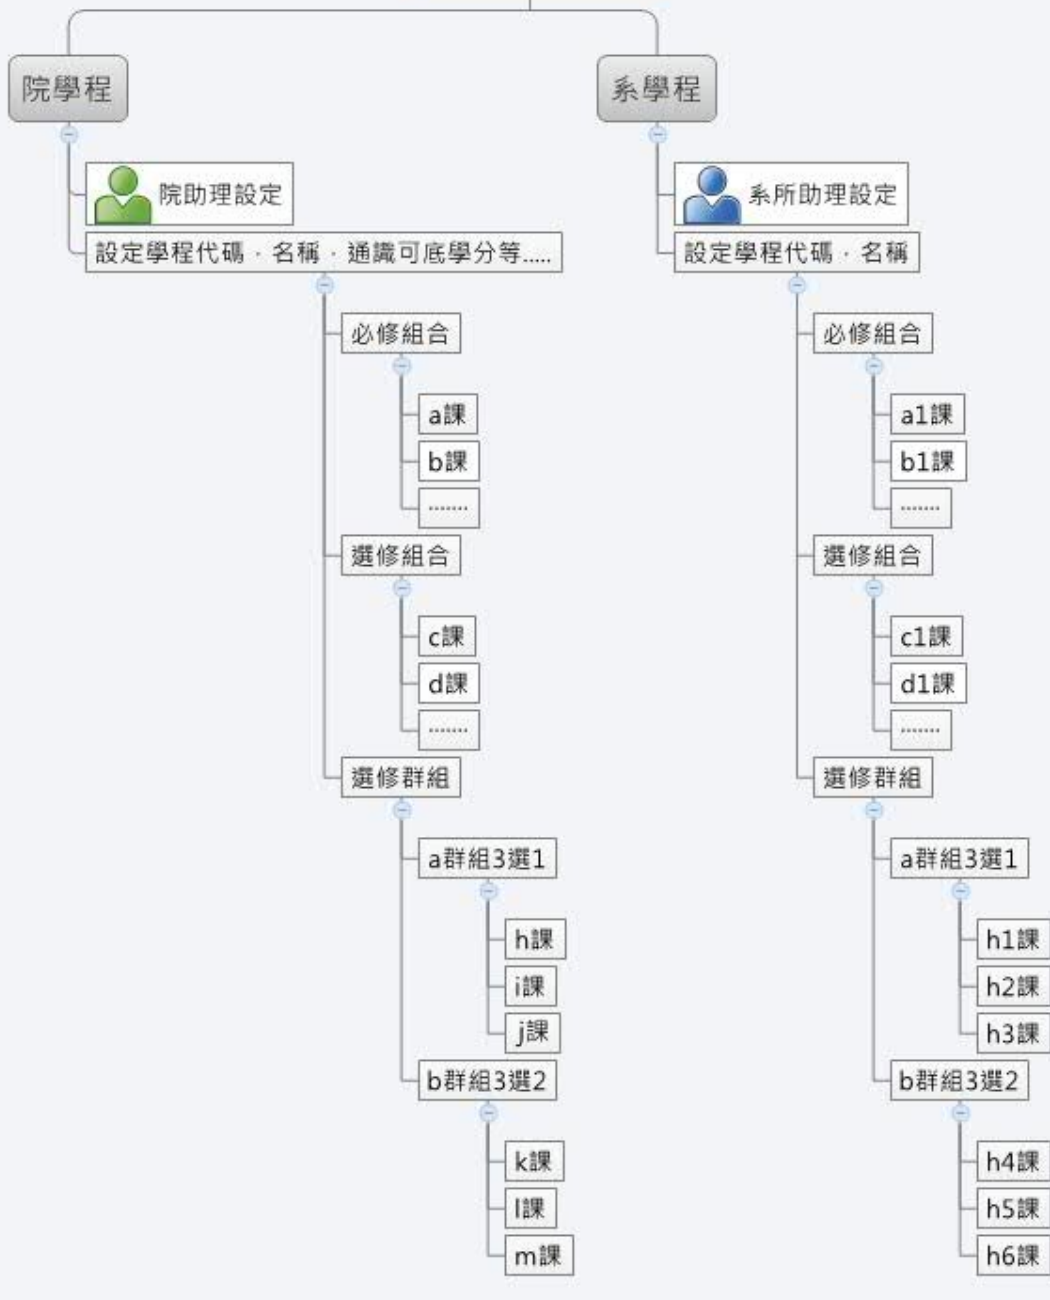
院學程

院助理設定

設定學程代碼．名稱．通識可底學分等.....

必修組合

a課

b課

.......

選修組合

c課

d課

.......

選修群組

a群組3選1

h課

i課

j課

b群組3選2

k課

l課

m課

系學程

系所助理設定

設定學程代碼．名稱

必修組合

a1課

b1課

.......

選修組合

c1課

d1課

.......

選修群組

a群組3選1

h1課

h2課

h3課

b群組3選2

h4課

h5課

h6課